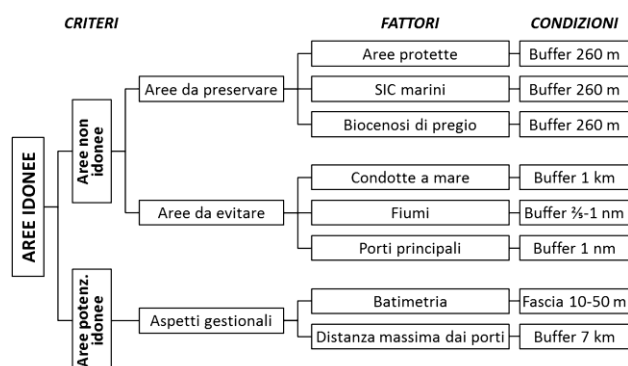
CRITERI

FATTORI

CONDIZIONI

AREE IDONEE

Aree non idonee

Aree da preservare

Aree protette

Buffer 260 m

SIC marini

Buffer 260 m

Biocenosi di pregio

Buffer 260 m

Aree da evitare

Condotte a mare

Buffer 1 km

Fiumi

Buffer ⅔-1 nm

Porti principali

Buffer 1 nm

Aree potenz. idonee

Aspetti gestionali

Batimetria

Fascia 10-50 m

Distanza massima dai porti

Buffer 7 km